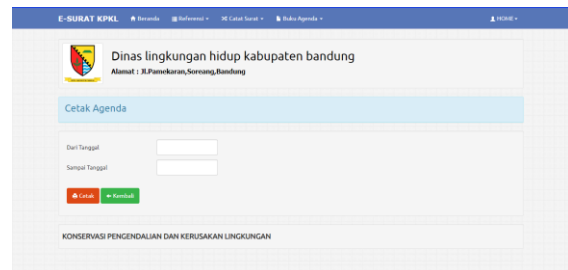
E-SURAT KPKL Beranda Referensi Catat Surat Buku Agenda HOME

Dinas lingkungan hidup kabupaten bandung

Alamat : Jl.Pamekaran,Soreang,Bandung

Cetak Agenda

Dari Tanggal

Sampai Tanggal

Cetak Kembali

KONSERVASI PENGENDALIAN DAN KERUSAKAN LINGKUNGAN